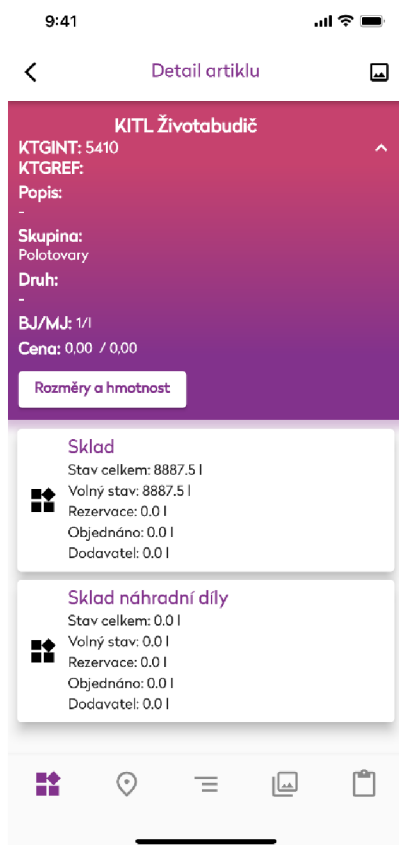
9:41

Detail artiklu

KITL Životabudič
KTGINT: 5410
KTGREF:
Popis:
-
Skupina:
Polotovary
Druh:
-
BJ/MJ: 1/l
Cena: 0,00 / 0,00

Rozměry a hmotnost

Sklad
Stav celkem: 8887.5 l
Volný stav: 8887.5 l
Rezervace: 0.0 l
Objednáno: 0.0 l
Dodavatel: 0.0 l

Sklad náhradní díly
Stav celkem: 0.0 l
Volný stav: 0.0 l
Rezervace: 0.0 l
Objednáno: 0.0 l
Dodavatel: 0.0 l